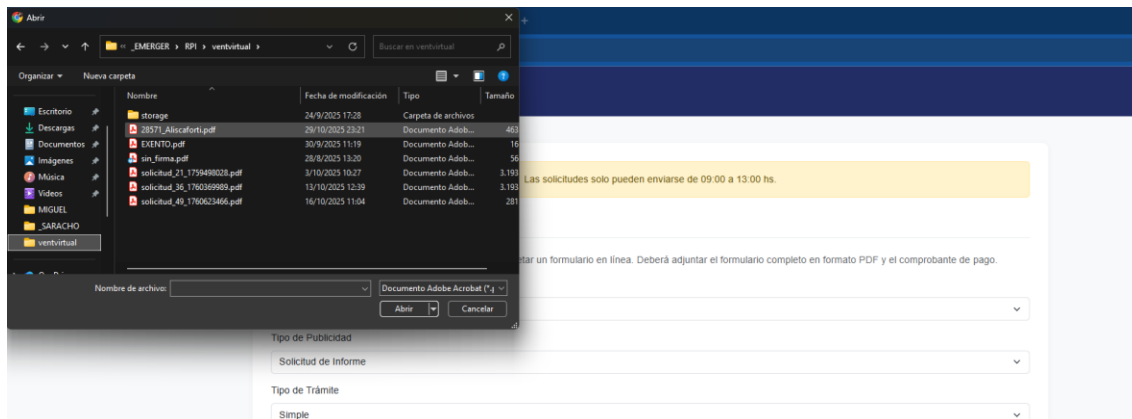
Abrir
« _EMERGER › RPI › ventvirtual ›
Buscar en ventvirtual
Organizar ▾ Nueva carpeta

| Nombre | Fecha de modificación | Tipo | Tamaño |
|---|---|---|---|
| storage | 24/9/2025 17:28 | Carpeta de archivos | |
| 28571_Aliscaforti.pdf | 29/10/2025 23:21 | Documento Adob... | 463 |
| EXENTO.pdf | 30/9/2025 11:19 | Documento Adob... | 16 |
| sin_firma.pdf | 28/8/2025 13:20 | Documento Adob... | 56 |
| solicitud_21_1759498028.pdf | 3/10/2025 10:27 | Documento Adob... | 3.193 |
| solicitud_36_1760369989.pdf | 13/10/2025 12:39 | Documento Adob... | 3.193 |
| solicitud_49_1760623466.pdf | 16/10/2025 11:04 | Documento Adob... | 281 |

Escritorio
Descargas
Documentos
Imágenes
Música
Videos
MIGUEL
_SARACHO
ventvirtual

Nombre de archivo:
Documento Adobe Acrobat (*.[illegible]
Abrir
Cancelar

Las solicitudes solo pueden enviarse de 09:00 a 13:00 hs.

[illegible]etar un formulario en línea. Deberá adjuntar el formulario completo en formato PDF y el comprobante de pago.

Tipo de Publicidad
Solicitud de Informe
Tipo de Trámite
Simple